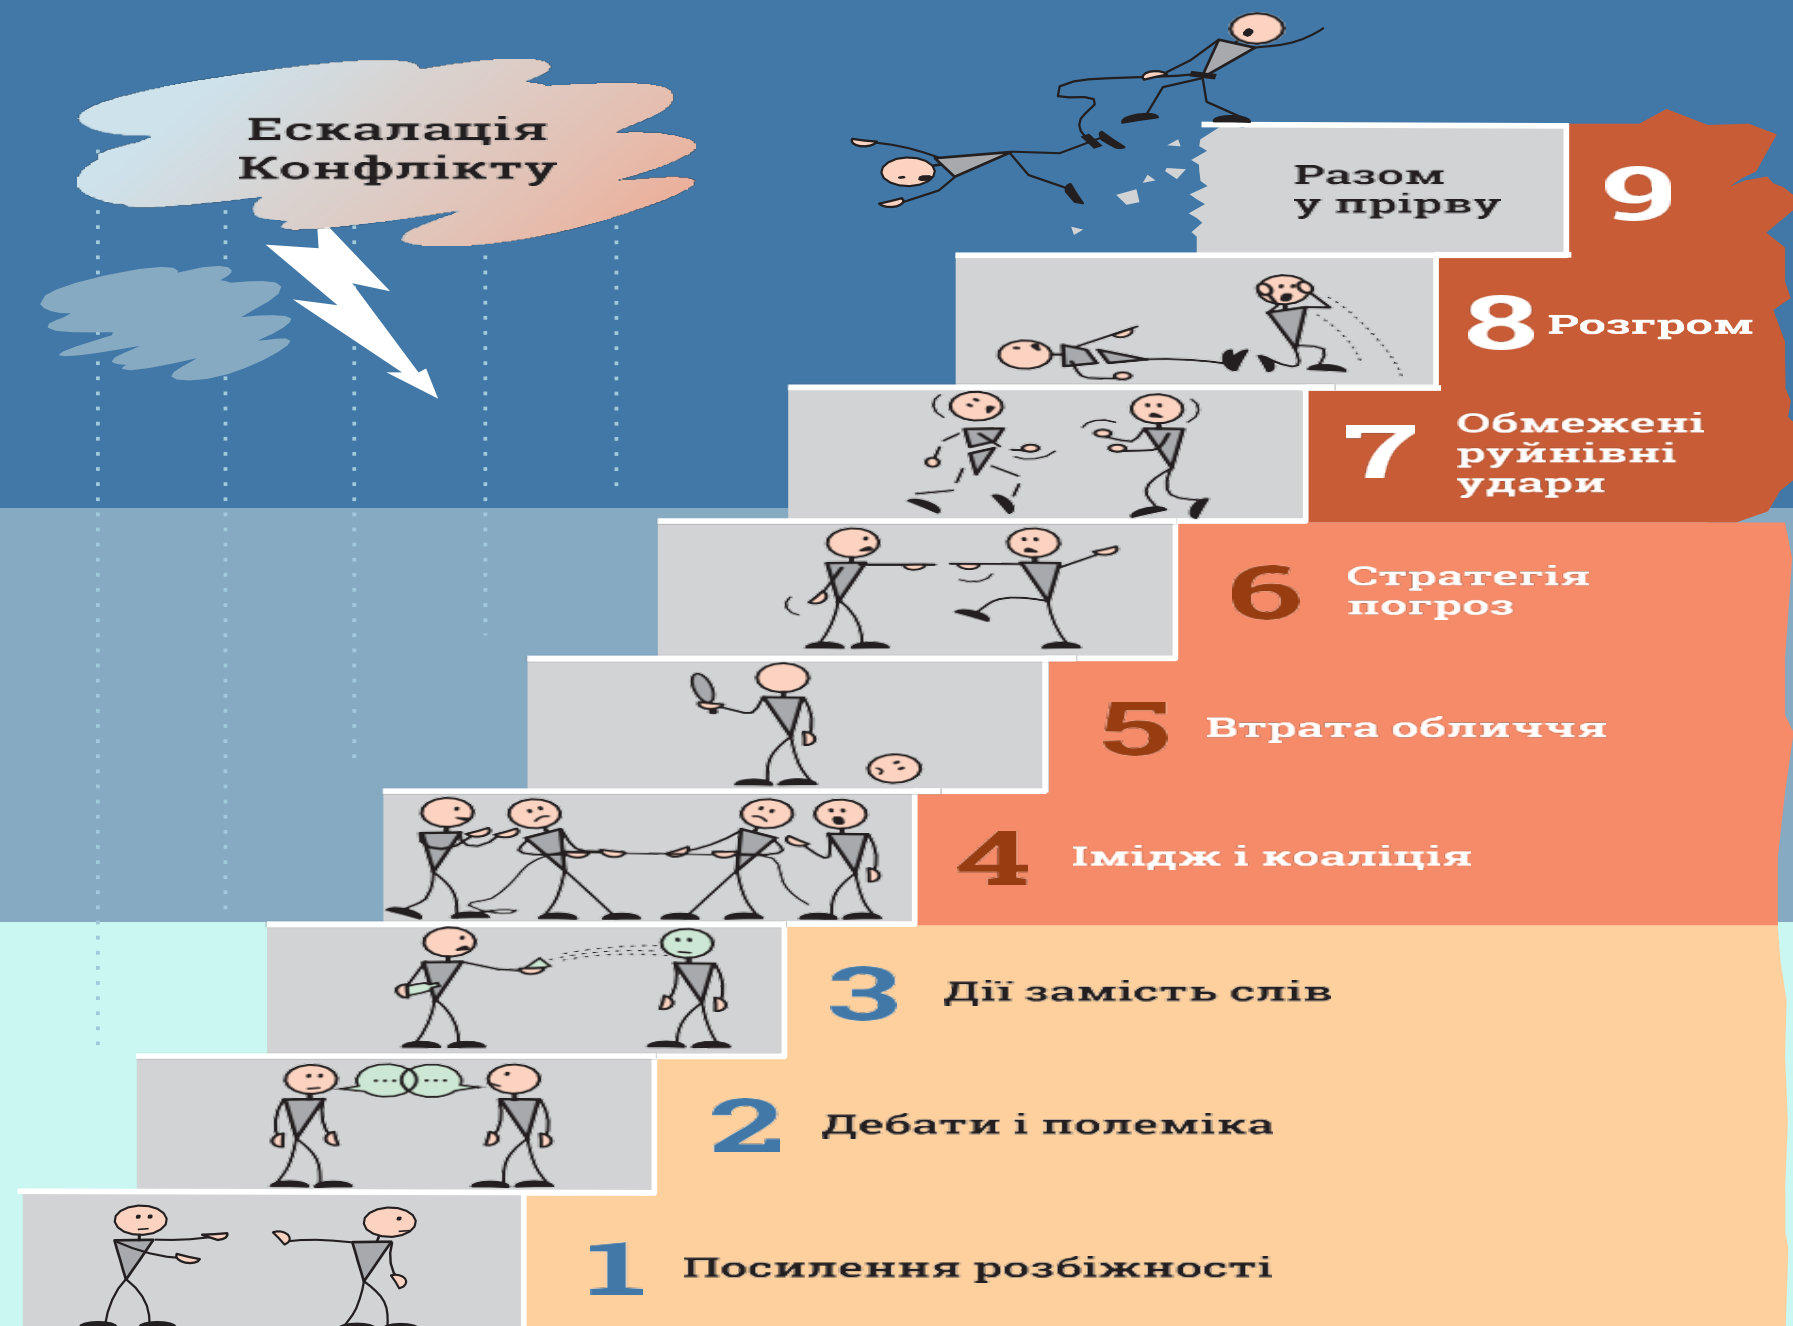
Ескалація Конфлікту

Разом у прірву

9

8 Розгром

7 Обмежені руйнівні удари

6 Стратегія погроз

5 Втрата обличчя

4 Імідж і коаліція

3 Дії замість слів

2 Дебати і полеміка

1 Посилення розбіжності